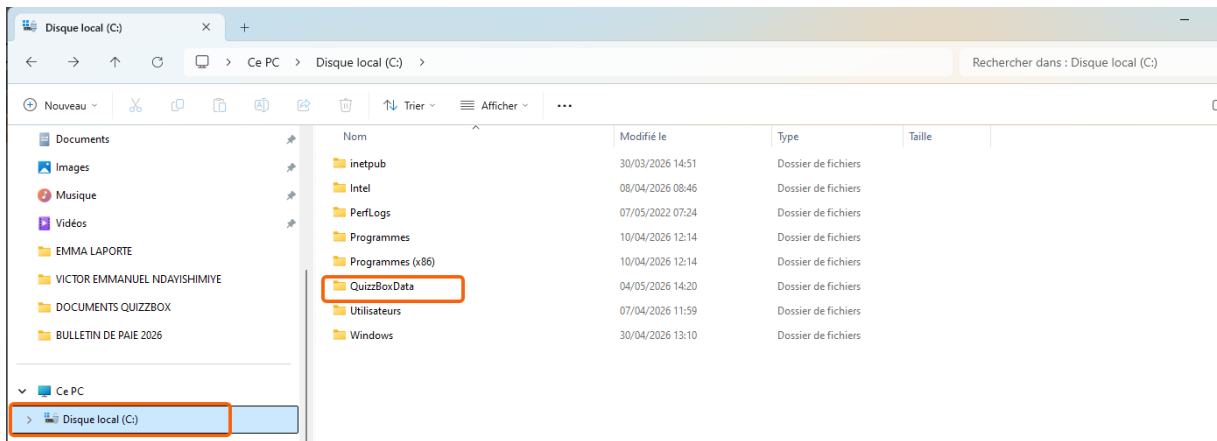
Disque local (C:) × +

← → ↑ C Ce PC > Disque local (C:) >

Rechercher dans : Disque local (C:)

Nouveau Trier Afficher ...

Documents
Images
Musique
Vidéos
EMMA LAPORTE
VICTOR EMMANUEL NDAYISHIMIYE
DOCUMENTS QUIZZBOX
BULLETIN DE PAIE 2026

Ce PC
Disque local (C:)

| Nom | Modifié le | Type | Taille |
|---|---|---|---|
| inetpub | 30/03/2026 14:51 | Dossier de fichiers | |
| Intel | 08/04/2026 08:46 | Dossier de fichiers | |
| PerfLogs | 07/05/2022 07:24 | Dossier de fichiers | |
| Programmes | 10/04/2026 12:14 | Dossier de fichiers | |
| Programmes (x86) | 10/04/2026 12:14 | Dossier de fichiers | |
| QuizzBoxData | 04/05/2026 14:20 | Dossier de fichiers | |
| Utilisateurs | 07/04/2026 11:59 | Dossier de fichiers | |
| Windows | 30/04/2026 13:10 | Dossier de fichiers | |